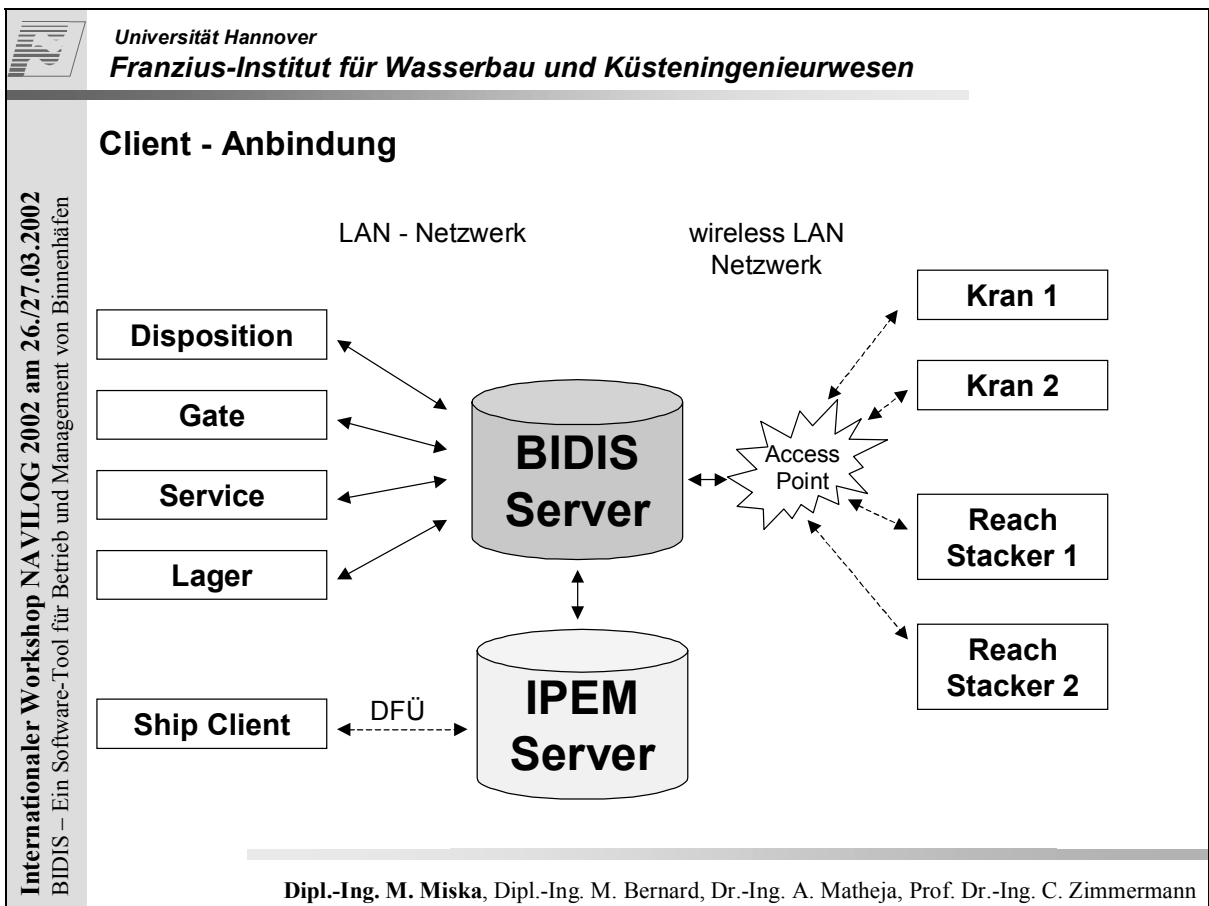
Universität Hannover
Franzius-Institut für Wasserbau und Küsteningenieurwesen

Internationaler Workshop NAVILOG 2002 am 26./27.03.2002
BIDIS – Ein Software-Tool für Betrieb und Management von Binnenhäfen

Client - Anbindung

LAN - Netzwerk

wireless LAN Netzwerk

Disposition

Gate

Service

Lager

BIDIS Server

Access Point

Kran 1

Kran 2

Reach Stacker 1

Reach Stacker 2

Ship Client

DFÜ

IPEM Server

Dipl.-Ing. M. Miska, Dipl.-Ing. M. Bernard, Dr.-Ing. A. Matheja, Prof. Dr.-Ing. C. Zimmermann